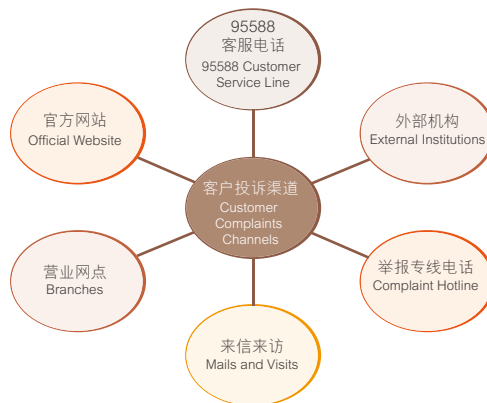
95588
客服电话
95588 Customer Service Line

官方网站
Official Website

外部机构
External Institutions

客户投诉渠道
Customer Complaints Channels

营业网点
Branches

举报专线电话
Complaint Hotline

来信来访
Mails and Visits